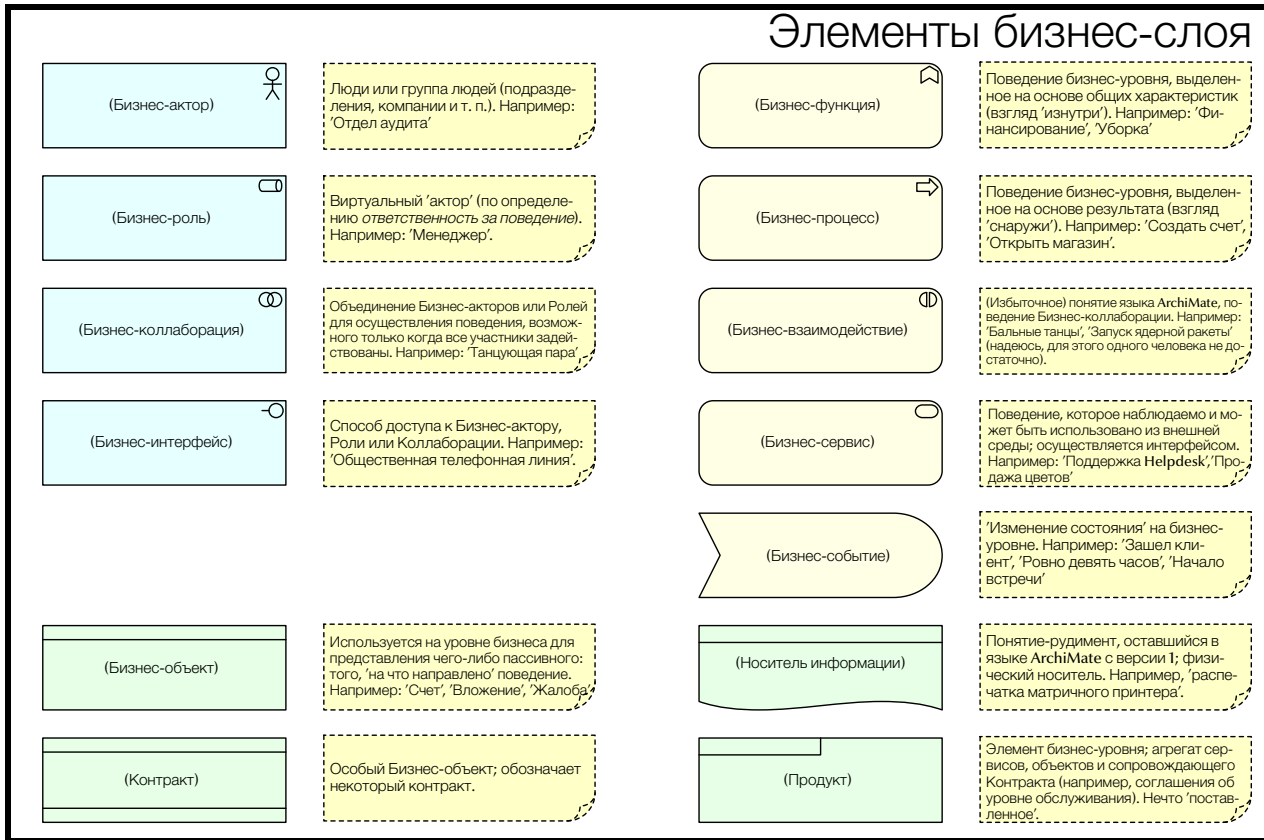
Элементы бизнес-слоя

(Бизнес-актор)

Люди или группа людей (подразделения, компании и т. п.). Например: 'Отдел аудита'

(Бизнес-роль)

Виртуальный 'актор' (по определению *ответственность за поведение*). Например: 'Менеджер'.

(Бизнес-коллаборация)

Объединение Бизнес-акторов или Ролей для осуществления поведения, возможного только когда все участники задействованы. Например: 'Танцующая пара'

(Бизнес-интерфейс)

Способ доступа к Бизнес-актору, Роли или Коллаборации. Например: 'Общественная телефонная линия'.

(Бизнес-объект)

Используется на уровне бизнеса для представления чего-либо пассивного: того, 'на что направлено' поведение. Например: 'Счет', 'Вложение', 'Жалоба'

(Контракт)

Особый Бизнес-объект; обозначает некоторый контракт.

(Бизнес-функция)

Поведение бизнес-уровня, выделенное на основе общих характеристик (взгляд 'изнутри'). Например: 'Финансирование', 'Уборка'

(Бизнес-процесс)

Поведение бизнес-уровня, выделенное на основе результата (взгляд 'снаружи'). Например: 'Создать счет', 'Открыть магазин'.

(Бизнес-взаимодействие)

(Избыточное) понятие языка ArchiMate, поведение Бизнес-коллаборации. Например: 'Бальные танцы', 'Запуск ядерной ракеты' (надеюсь, для этого одного человека не достаточно).

(Бизнес-сервис)

Поведение, которое наблюдаемо и может быть использовано из внешней среды; осуществляется интерфейсом. Например: 'Поддержка Helpdesk','Продажа цветов'

(Бизнес-событие)

'Изменение состояния' на бизнес-уровне. Например: 'Зашел клиент', 'Ровно девять часов', 'Начало встречи'

(Носитель информации)

Понятие-рудимент, оставшийся в языке ArchiMate с версии 1; физический носитель. Например, 'распечатка матричного принтера'.

(Продукт)

Элемент бизнес-уровня; агрегат сервисов, объектов и сопровождающего Контракта (например, соглашения об уровне обслуживания). Нечто 'поставленное'.